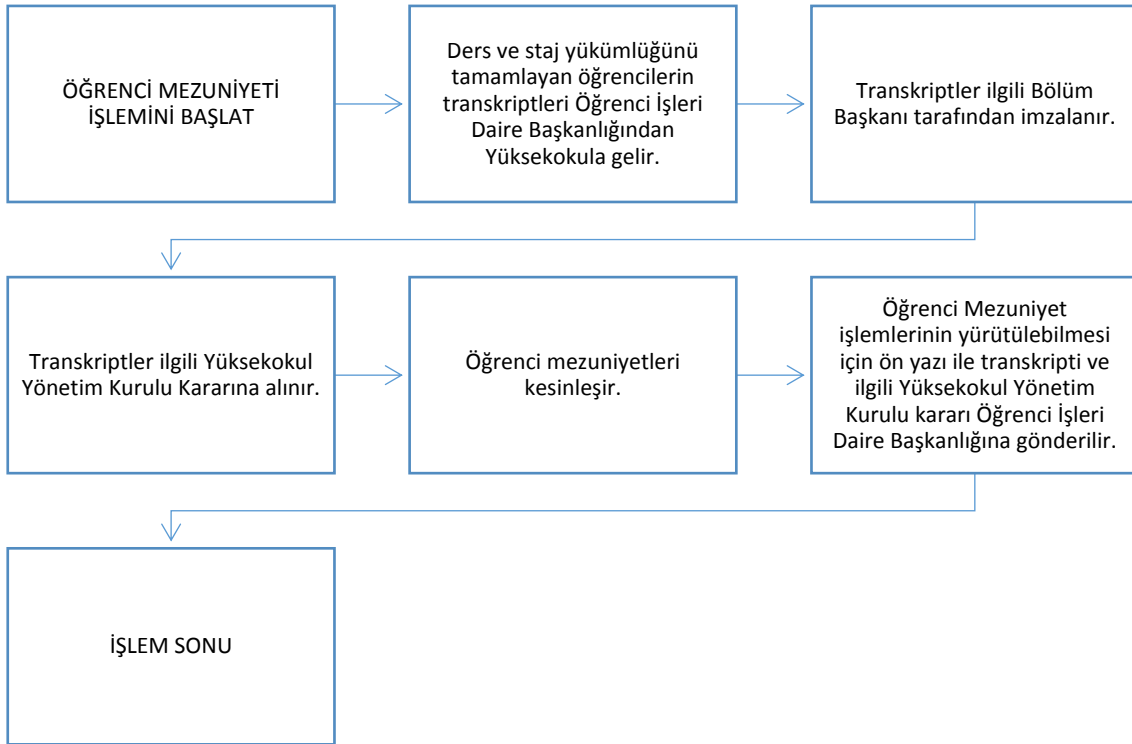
ÖĞRENCİ MEZUNİYETİ İŞLEMİNİ BAŞLAT

Ders ve staj yükümlüğünü tamamlayan öğrencilerin transkriptleri Öğrenci İşleri Daire Başkanlığından Yüksekokula gelir.

Transkriptler ilgili Bölüm Başkanı tarafından imzalanır.

Transkriptler ilgili Yüksekokul Yönetim Kurulu Kararına alınır.

Öğrenci mezuniyetleri kesinleşir.

Öğrenci Mezuniyet işlemlerinin yürütülebilmesi için ön yazı ile transkripti ve ilgili Yüksekokul Yönetim Kurulu kararı Öğrenci İşleri Daire Başkanlığına gönderilir.

İŞLEM SONU